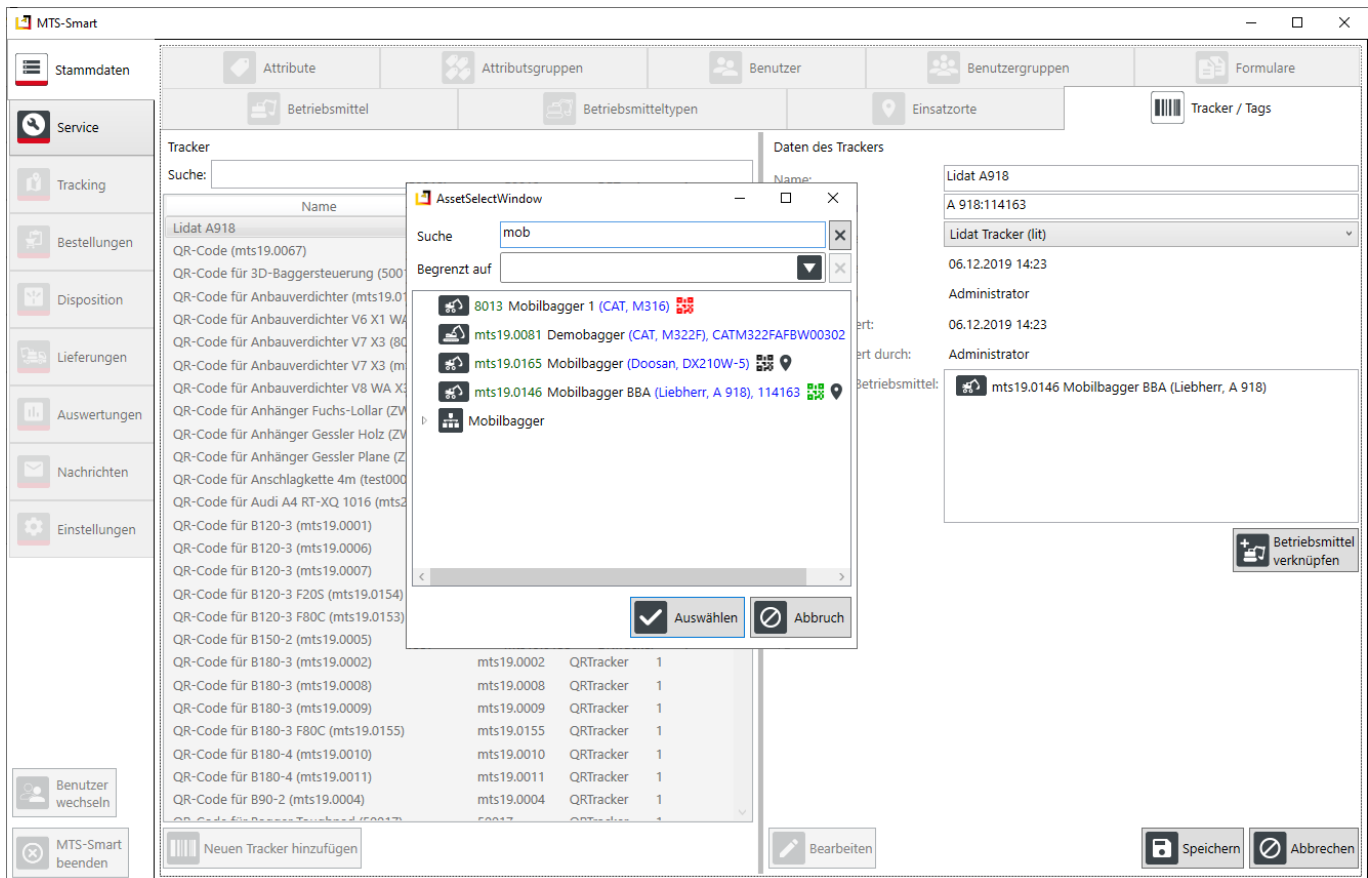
MTS-Smart

Stammdaten
Service
Tracking
Bestellungen
Disposition
Lieferungen
Auswertungen
Nachrichten
Einstellungen

Benutzer wechseln
MTS-Smart beenden

Attribute | Attributsgruppen | Benutzer | Benutzergruppen | Formulare
Betriebsmittel | Betriebsmitteltypen | Einsatzorte | Tracker / Tags

Tracker
Suche:

| Name | | | |
|---|---|---|---|
| Lidat A918 | | | |
| QR-Code (mts19.0067) | | | |
| QR-Code für 3D-Baggersteuerung (5001 | | | |
| QR-Code für Anbauverdichter (mts19.01 | | | |
| QR-Code für Anbauverdichter V6 X1 WA | | | |
| QR-Code für Anbauverdichter V7 X3 (80 | | | |
| QR-Code für Anbauverdichter V7 X3 (m | | | |
| QR-Code für Anbauverdichter V8 WA X3 | | | |
| QR-Code für Anhänger Fuchs-Lollar (ZW | | | |
| QR-Code für Anhänger Gessler Holz (ZV | | | |
| QR-Code für Anhänger Gessler Plane (Z | | | |
| QR-Code für Anschlagkette 4m (test000 | | | |
| QR-Code für Audi A4 RT-XQ 1016 (mts2 | | | |
| QR-Code für B120-3 (mts19.0001) | | | |
| QR-Code für B120-3 (mts19.0006) | | | |
| QR-Code für B120-3 (mts19.0007) | | | |
| QR-Code für B120-3 F20S (mts19.0154) | | | |
| QR-Code für B120-3 F80C (mts19.0153) | | | |
| QR-Code für B150-2 (mts19.0005) | | | |
| QR-Code für B180-3 (mts19.0002) | mts19.0002 | QRTracker | 1 |
| QR-Code für B180-3 (mts19.0008) | mts19.0008 | QRTracker | 1 |
| QR-Code für B180-3 (mts19.0009) | mts19.0009 | QRTracker | 1 |
| QR-Code für B180-3 F80C (mts19.0155) | mts19.0155 | QRTracker | 1 |
| QR-Code für B180-4 (mts19.0010) | mts19.0010 | QRTracker | 1 |
| QR-Code für B180-4 (mts19.0011) | mts19.0011 | QRTracker | 1 |
| QR-Code für B90-2 (mts19.0004) | mts19.0004 | QRTracker | 1 |

Neuen Tracker hinzufügen

Daten des Trackers
Name: Lidat A918
A 918:114163
Lidat Tracker (lit)
06.12.2019 14:23
Administrator
ert: 06.12.2019 14:23
ert durch: Administrator
Betriebsmittel: mts19.0146 Mobilbagger BBA (Liebherr, A 918)

Betriebsmittel verknüpfen

Bearbeiten
Speichern
Abbrechen

AssetSelectWindow
Suche mob
Begrenzt auf
8013 Mobilbagger 1 (CAT, M316)
mts19.0081 Demobagger (CAT, M322F), CATM322FAFBW00302
mts19.0165 Mobilbagger (Doosan, DX210W-5)
mts19.0146 Mobilbagger BBA (Liebherr, A 918), 114163
Mobilbagger
Auswählen
Abbruch